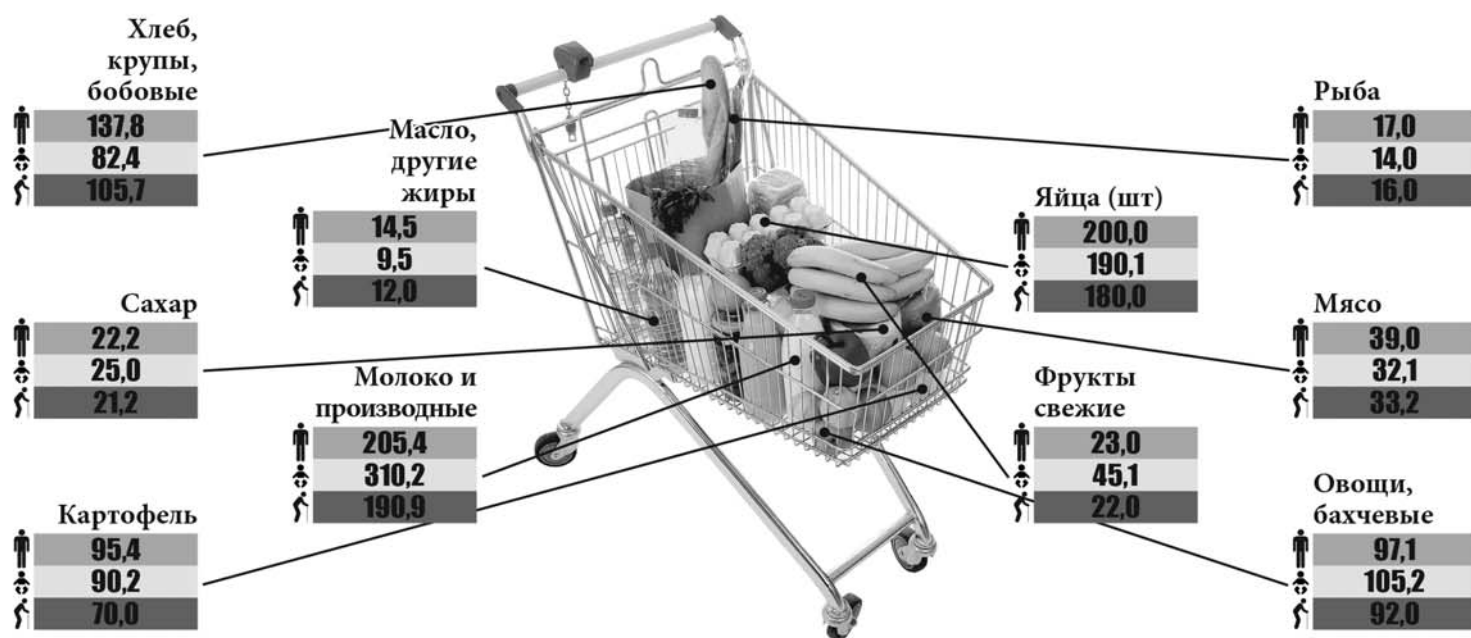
Хлеб, крупы, бобовые
137,8
82,4
105,7

Масло, другие жиры
14,5
9,5
12,0

Сахар
22,2
25,0
21,2

Молоко и производные
205,4
310,2
190,9

Картофель
95,4
90,2
70,0

Рыба
17,0
14,0
16,0

Яйца (шт)
200,0
190,1
180,0

Мясо
39,0
32,1
33,2

Фрукты свежие
23,0
45,1
22,0

Овощи, бахчевые
97,1
105,2
92,0